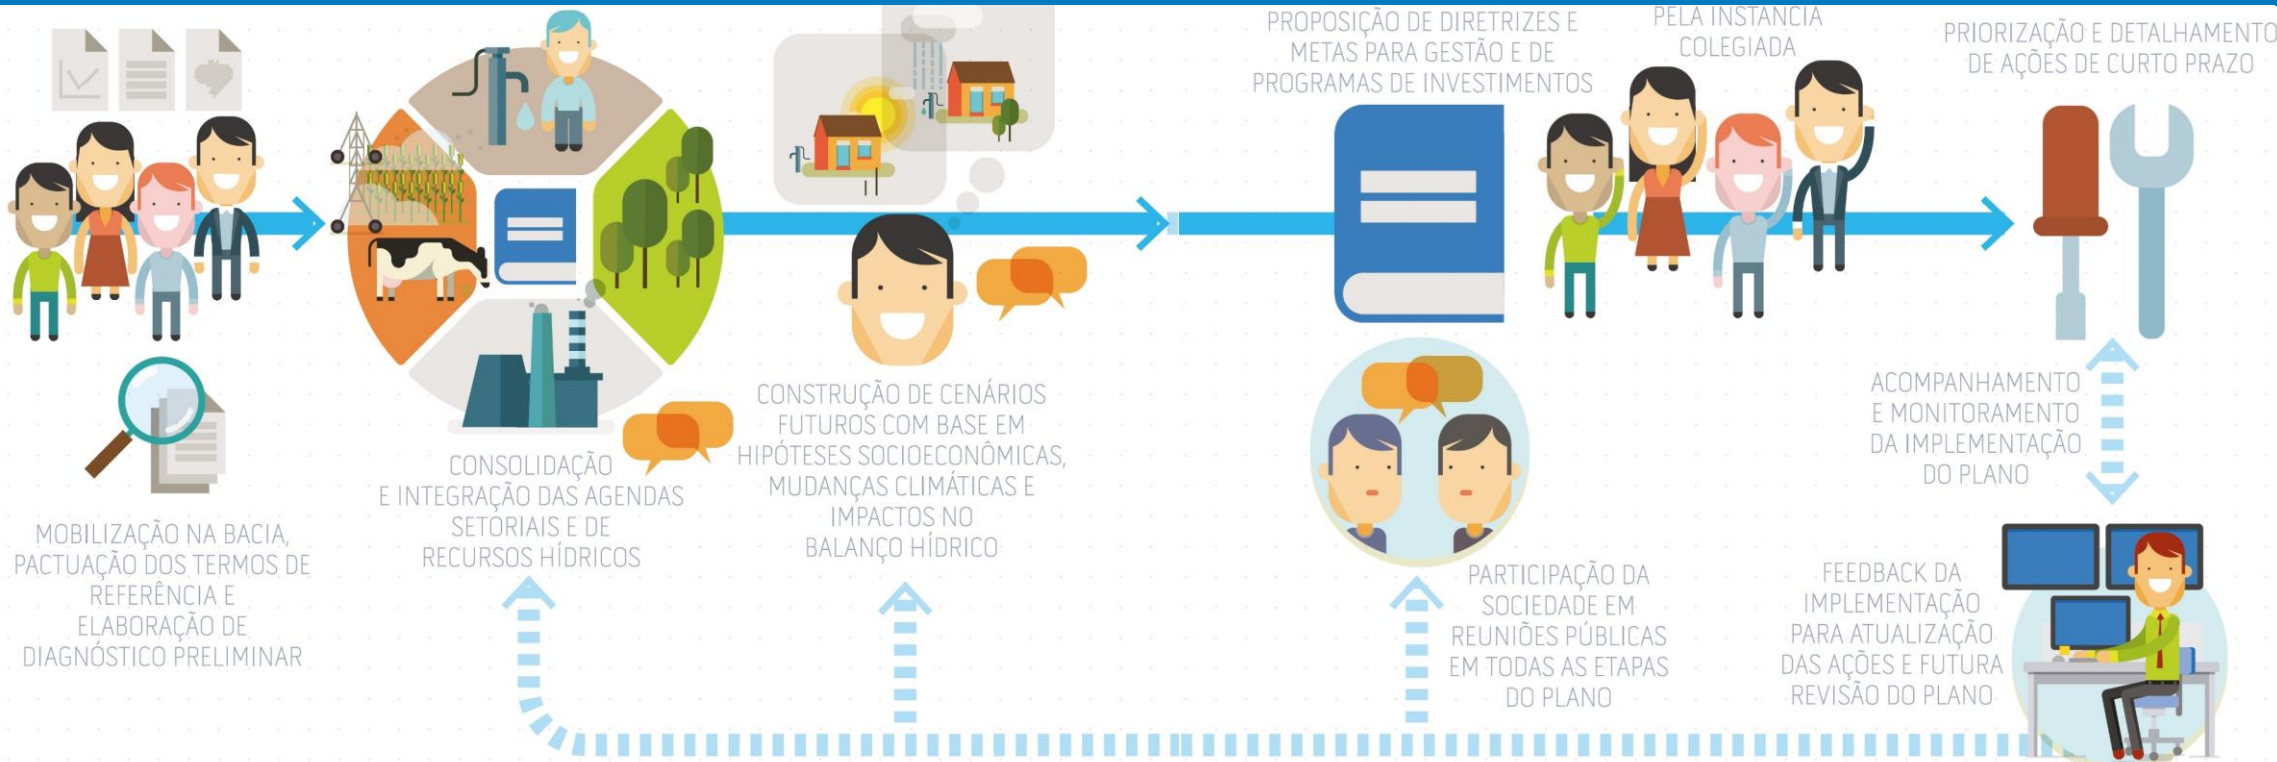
PROPOSIÇÃO DE DIRETRIZES E METAS PARA GESTÃO E DE PROGRAMAS DE INVESTIMENTOS

PELA INSTÂNCIA COLEGIADA

PRIORIZAÇÃO E DETALHAMENTO DE AÇÕES DE CURTO PRAZO

MOBILIZAÇÃO NA BACIA, PACTUAÇÃO DOS TERMOS DE REFERÊNCIA E ELABORAÇÃO DE DIAGNÓSTICO PRELIMINAR

CONSOLIDAÇÃO E INTEGRAÇÃO DAS AGENDAS SETORIAIS E DE RECURSOS HÍDRICOS

CONSTRUÇÃO DE CENÁRIOS FUTUROS COM BASE EM HIPÓTESES SOCIOECONÔMICAS, MUDANÇAS CLIMÁTICAS E IMPACTOS NO BALANÇO HÍDRICO

PARTICIPAÇÃO DA SOCIEDADE EM REUNIÕES PÚBLICAS EM TODAS AS ETAPAS DO PLANO

ACOMPANHAMENTO E MONITORAMENTO DA IMPLEMENTAÇÃO DO PLANO

FEEDBACK DA IMPLEMENTAÇÃO PARA ATUALIZAÇÃO DAS AÇÕES E FUTURA REVISÃO DO PLANO